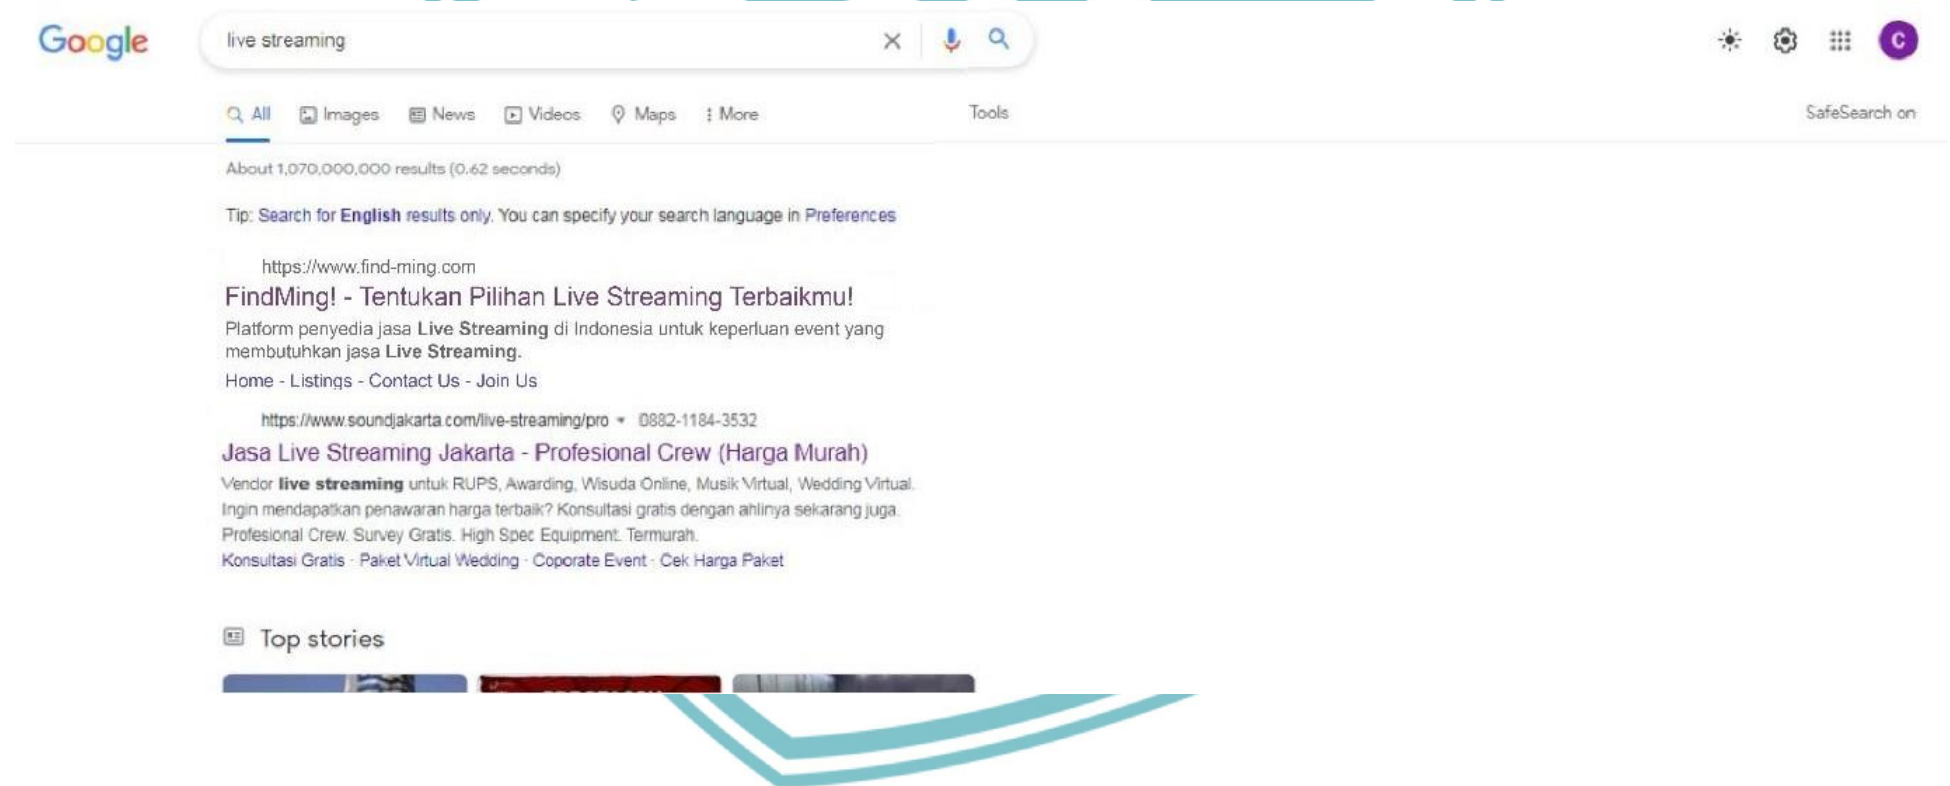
Google

live streaming

C

All Images News Videos Maps More Tools SafeSearch on

About 1,070,000,000 results (0.62 seconds)

Tip: Search for English results only. You can specify your search language in Preferences

https://www.find-ming.com

FindMing! - Tentukan Pilihan Live Streaming Terbaikmu!

Platform penyedia jasa Live Streaming di Indonesia untuk keperluan event yang membutuhkan jasa Live Streaming.

Home - Listings - Contact Us - Join Us

https://www.soundjakarta.com/live-streaming/pro ▾ 0882-1184-3532

Jasa Live Streaming Jakarta - Profesional Crew (Harga Murah)

Vendor live streaming untuk RUPS, Awarding, Wisuda Online, Musik Virtual, Wedding Virtual. Ingin mendapatkan penawaran harga terbaik? Konsultasi gratis dengan ahlinya sekarang juga. Profesional Crew. Survey Gratis. High Spec Equipment. Termurah.

Konsultasi Gratis · Paket Virtual Wedding · Coporate Event · Cek Harga Paket

Top stories